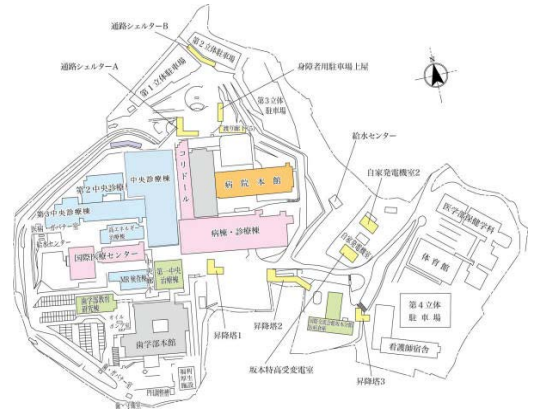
通路シェルターB
第2立体駐車場
通路シェルターA
第1立体駐車場
身障者用駐車場上屋
第3立体駐車場
N
給水センター
コリドール
中央診療棟
病院本館
第2中央診療棟
第3中央診療棟
高エネルギー治療棟
国際医療センター
病棟・診療棟
自家発電機室2
自家発電機室
医学部保健学科
体育館
MR棟
第一中央治療棟
歯学部教育研究棟
歯学部本館
第4立体駐車場
看護師宿舎
昇降塔1
昇降塔2
昇降塔3
坂本特高受変電室